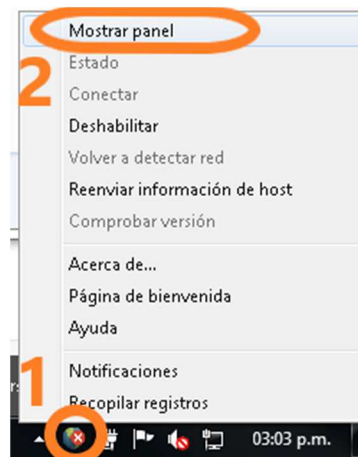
Mostrar panel
2
Estado
Conectar
Deshabilitar
Volver a detectar red
Reenviar información de host
Comprobar versión
Acerca de...
Página de bienvenida
Ayuda
1
Notificaciones
Recopilar registros
03:03 p.m.